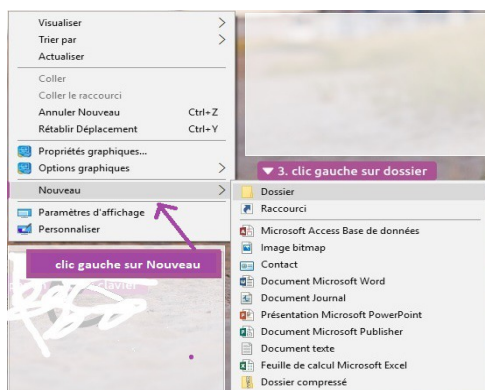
Visualiser
Trier par
Actualiser

Coller
Coller le raccourci
Annuler Nouveau Ctrl+Z
Rétablir Déplacement Ctrl+Y

Propriétés graphiques...
Options graphiques

Nouveau

Paramètres d'affichage
Personnaliser

clic gauche sur Nouveau

3. clic gauche sur dossier

Dossier
Raccourci
Microsoft Access Base de données
Image bitmap
Contact
Document Microsoft Word
Document Journal
Présentation Microsoft PowerPoint
Document Microsoft Publisher
Document texte
Feuille de calcul Microsoft Excel
Dossier compressé